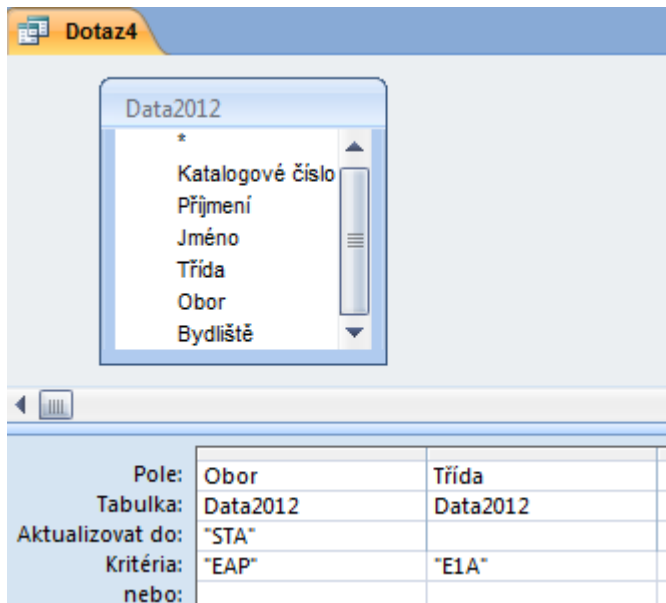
Dotaz4

Data2012
*
Katalogové číslo
Příjmení
Jméno
Třída
Obor
Bydliště

| | | |
|---|---|---|
| Pole: | Obor | Třída |
| Tabulka: | Data2012 | Data2012 |
| Aktualizovat do: | "STA" | |
| Kritéria: | "EAP" | "E1A" |
| nebo: | | |